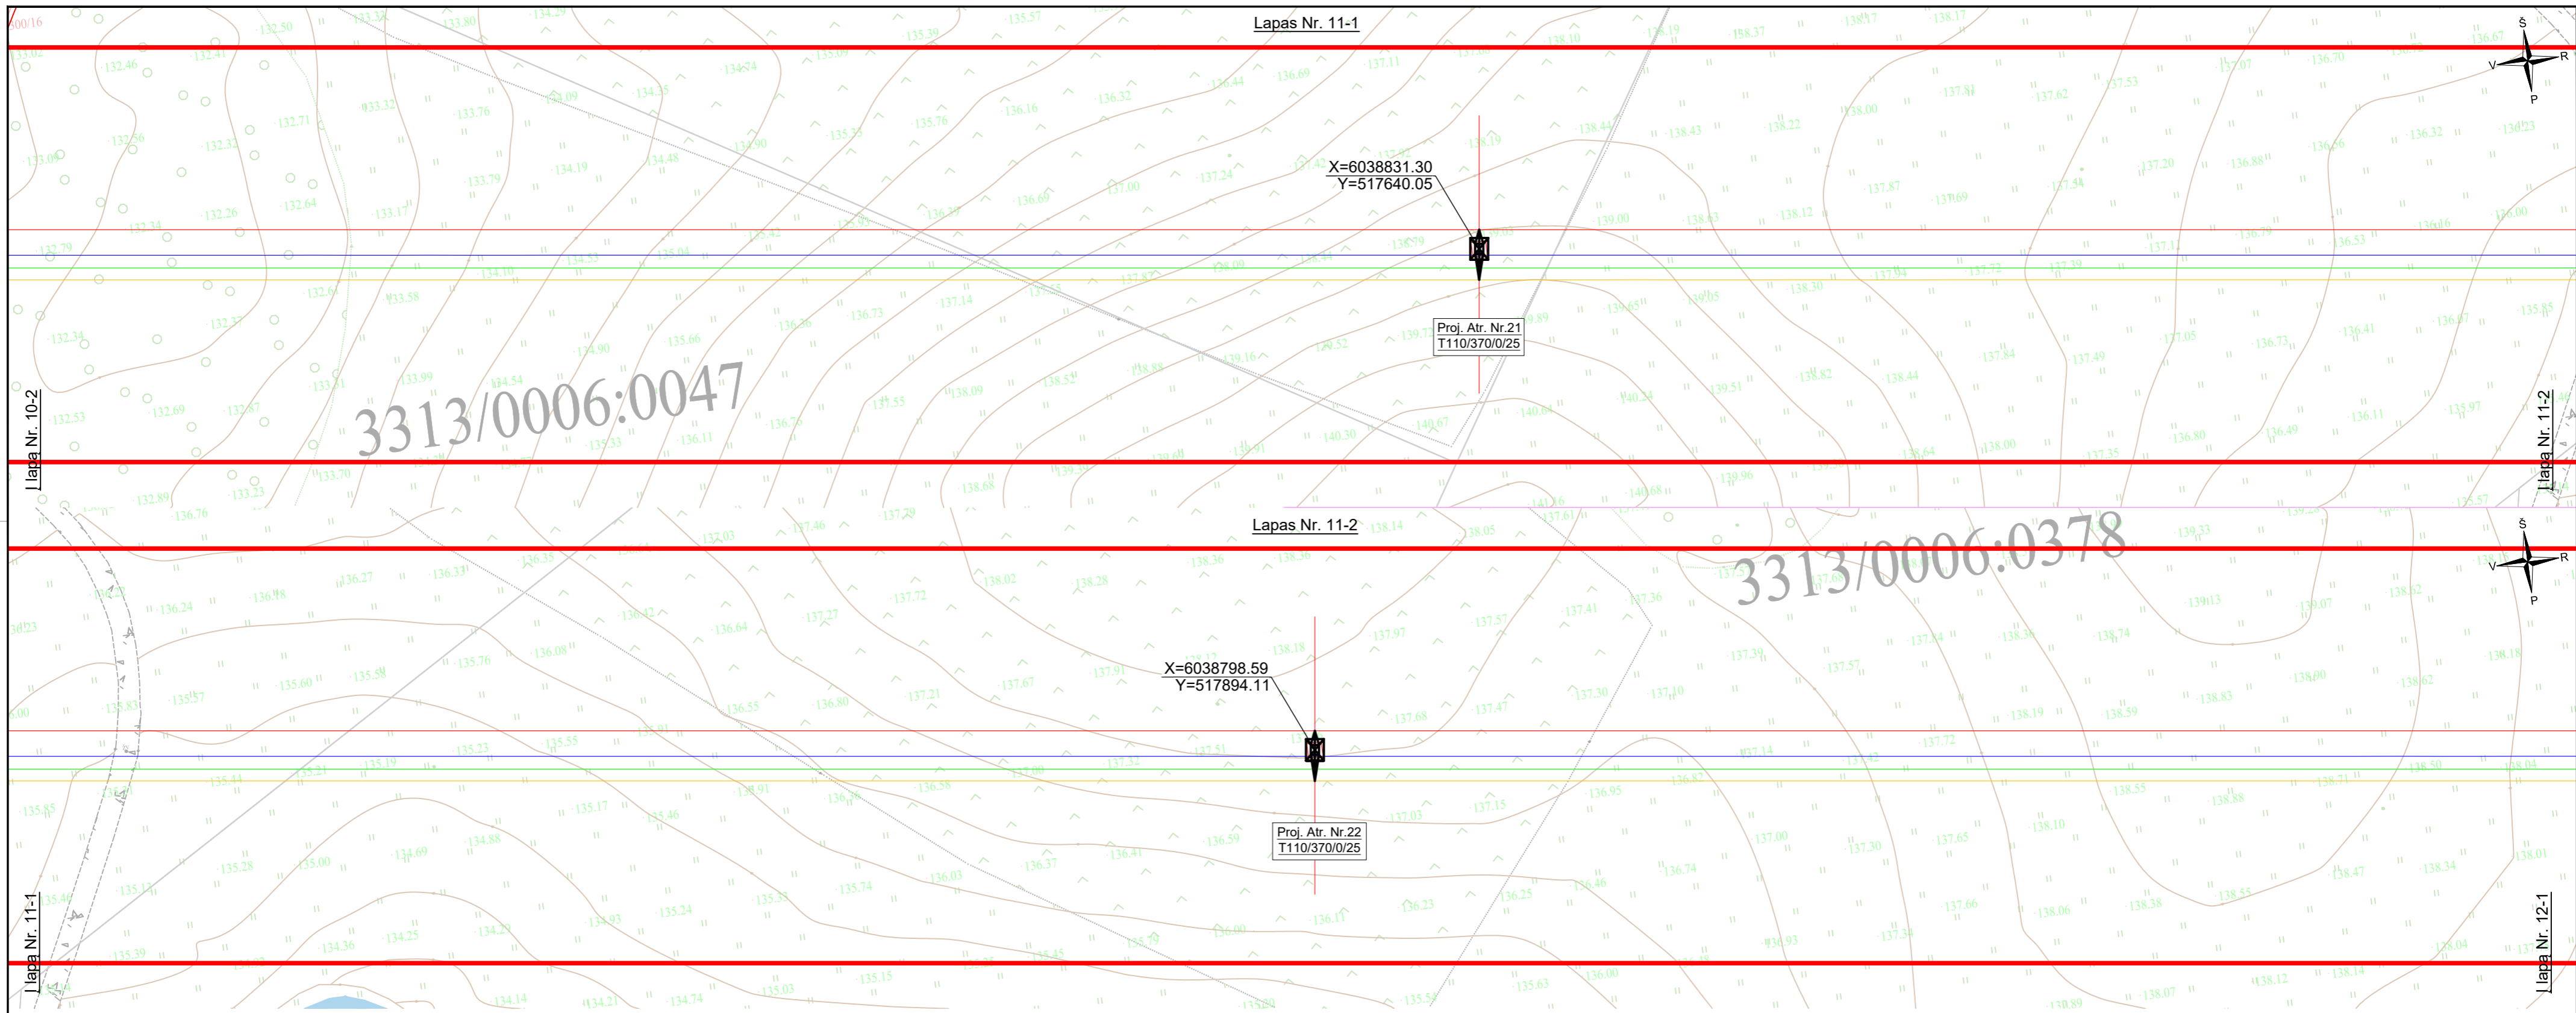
Lapas Nr. 11-1

X=6038831.30
Y=517640.05

Proj. Atr. Nr.21
T110/370/0/25

3313/0006:0047

Lapa Nr. 10-2

Lapa Nr. 11-2

Lapas Nr. 11-2

3313/0006:0378

X=6038798.59
Y=517894.11

Proj. Atr. Nr.22
T110/370/0/25

Lapa Nr. 11-1

Lapa Nr. 12-1

Š
R
V
P

Š
R
V
P